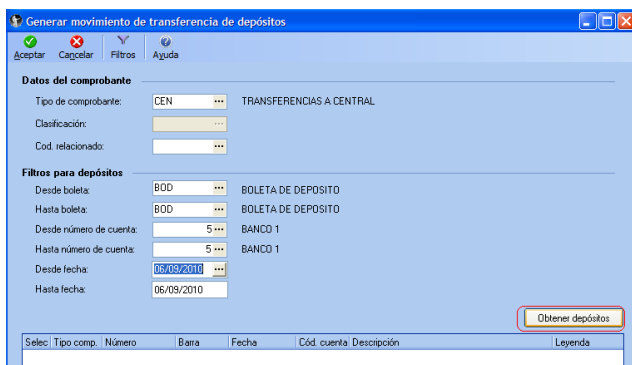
Generar movimiento de transferencia de depósitos

Aceptar Cancelar Filtros Ayuda

Datos del comprobante

Tipo de comprobante: CEN TRANSFERENCIAS A CENTRAL

Clasificación:

Cod. relacionado:

Filtros para depósitos

Desde boleta: BOD BOLETA DE DEPOSITO

Hasta boleta: BOD BOLETA DE DEPOSITO

Desde número de cuenta: 5 BANCO 1

Hasta número de cuenta: 5 BANCO 1

Desde fecha: 06/09/2010

Hasta fecha: 06/09/2010

Obtener depósitos

| Selec | Tipo comp. | Número | Barra | Fecha | Cód. cuenta | Descripción | Leyenda |
|---|---|---|---|---|---|---|---|